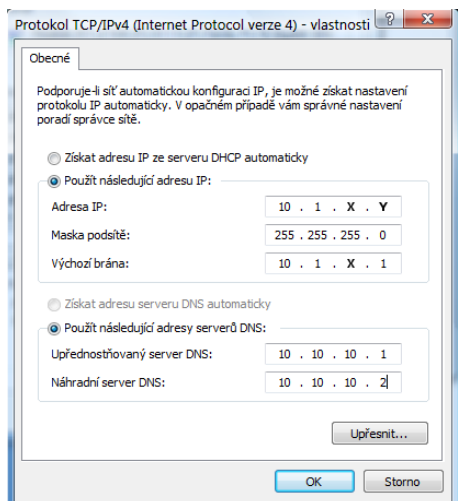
Protokol TCP/IPv4 (Internet Protocol verze 4) - vlastnosti ? X

Obecné

Podporuje-li síť automatickou konfiguraci IP, je možné získat nastavení protokolu IP automaticky. V opačném případě vám správné nastavení poradí správce sítě.

Získat adresu IP ze serveru DHCP automaticky

Použít následující adresu IP:

| | |
|---|---|
| Adresa IP: | 10 . 1 . X . Y |
| Maska podsítě: | 255 . 255 . 255 . 0 |
| Výchozí brána: | 10 . 1 . X . 1 |

Získat adresu serveru DNS automaticky

Použít následující adresy serverů DNS:

| | |
|---|---|
| Upřednostňovaný server DNS: | 10 . 10 . 10 . 1 |
| Náhradní server DNS: | 10 . 10 . 10 . 2 |

Upřesnit...

OK Storno